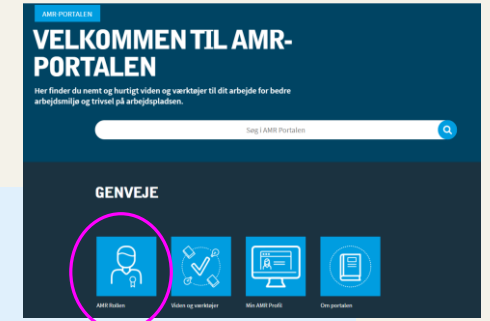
AMR-PORTALEN

VELKOMMEN TIL AMR-PORTALEN

Her finder du nemt og hurtigt viden og værktøjer til dit arbejde for bedre arbejdsmiljø og trivsel på arbejdspladsen.

Søg i AMR Portalen

GENVEJE

AMR Rollen

Viden og værktøjer

Min AMR Profil

Om portalen